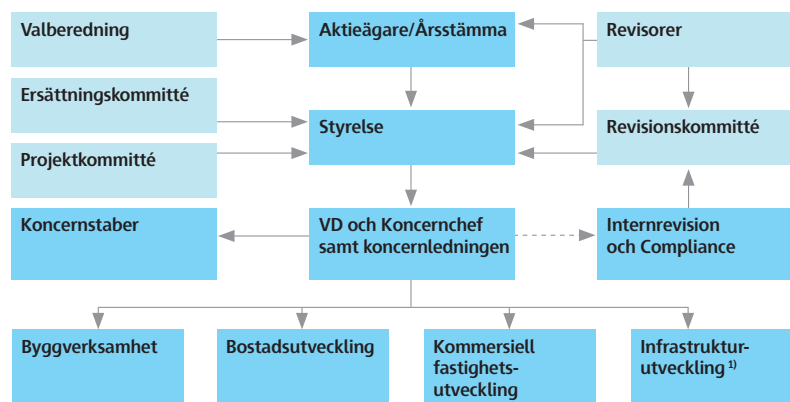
Valberedning

Aktieägare/Årsstämma

Revisorer

Ersättningskommitté

Styrelse

Revisionskommitté

Projektkommitté

Koncernstaber

VD och Koncernchef samt koncernledningen

Internrevision och Compliance

Byggverksamhet

Bostadsutveckling

Kommersiell fastighets-utveckling

Infrastruktur-utveckling $^{1)}$